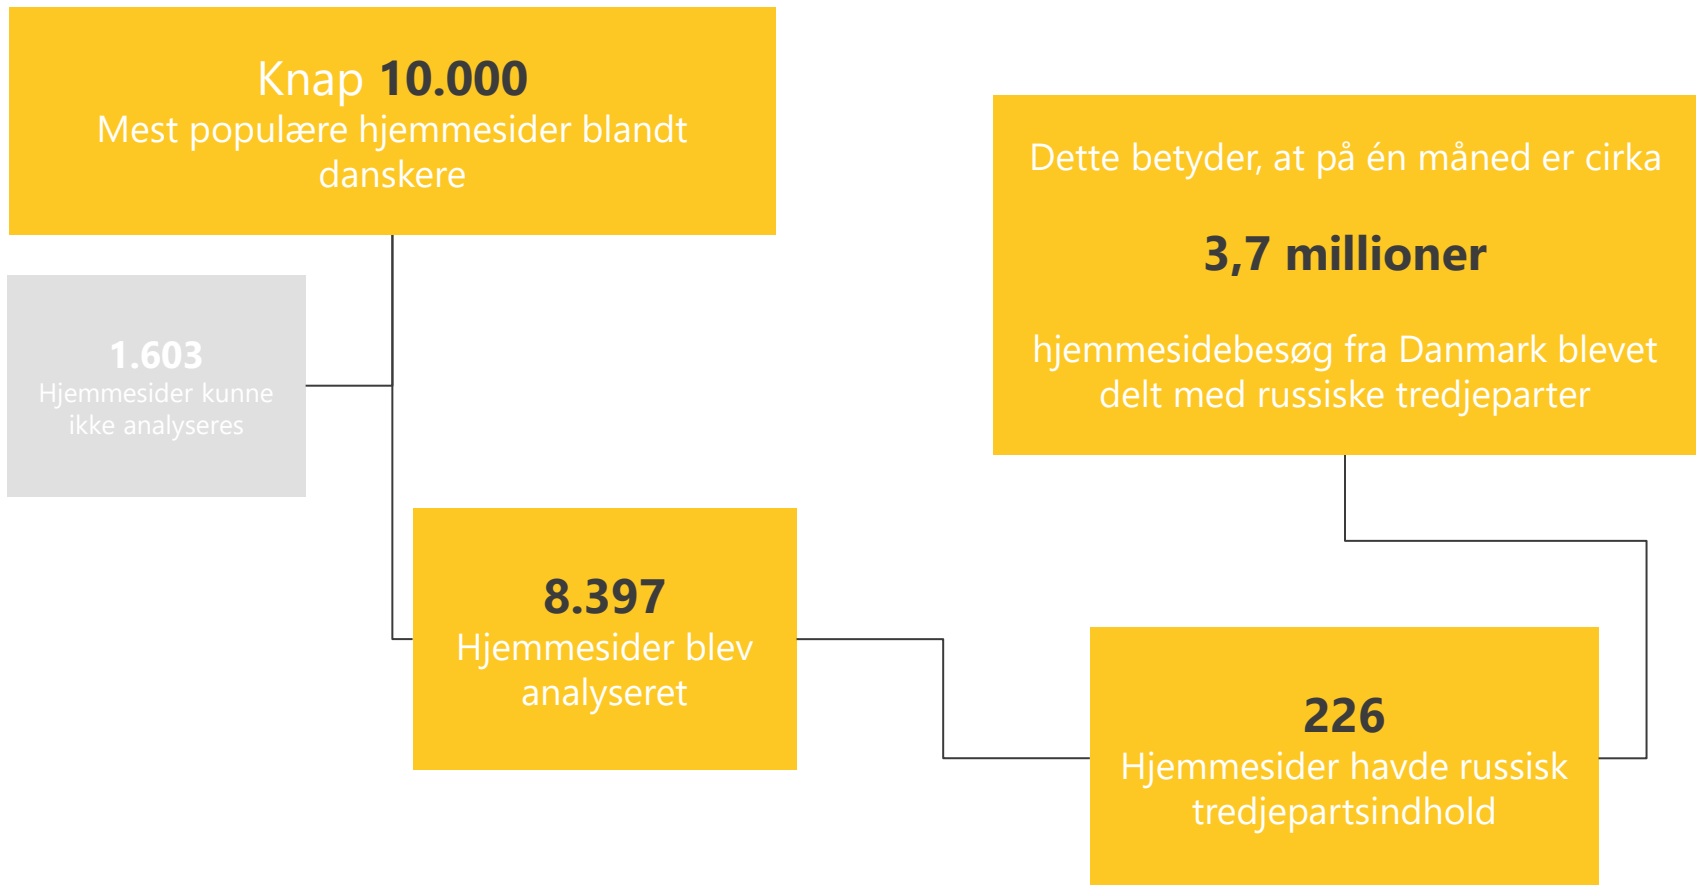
Knap 10.000
Mest populære hjemmesider blandt danskere

1.603
Hjemmesider kunne ikke analyseres

8.397
Hjemmesider blev analyseret

226
Hjemmesider havde russisk tredjepartsindhold

Dette betyder, at på én måned er cirka

3,7 millioner

hjemmesidebesøg fra Danmark blevet delt med russiske tredjeparter